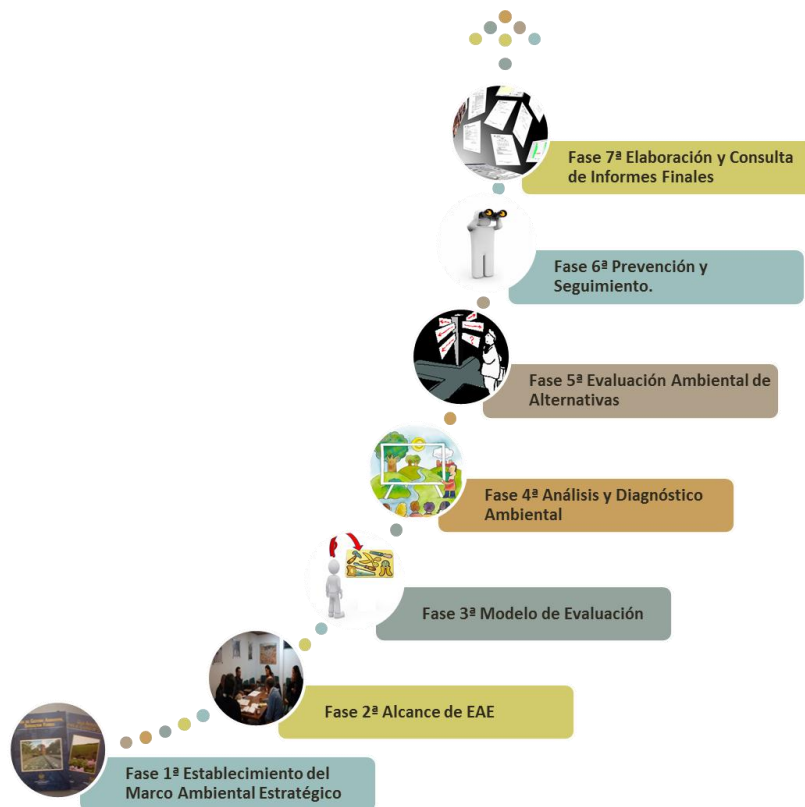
Fase 7ª Elaboración y Consulta de Informes Finales

Fase 6ª Prevención y Seguimiento.

Fase 5ª Evaluación Ambiental de Alternativas

Fase 4ª Análisis y Diagnóstico Ambiental

Fase 3ª Modelo de Evaluación

Fase 2ª Alcance de EAE

Fase 1ª Establecimiento del Marco Ambiental Estratégico